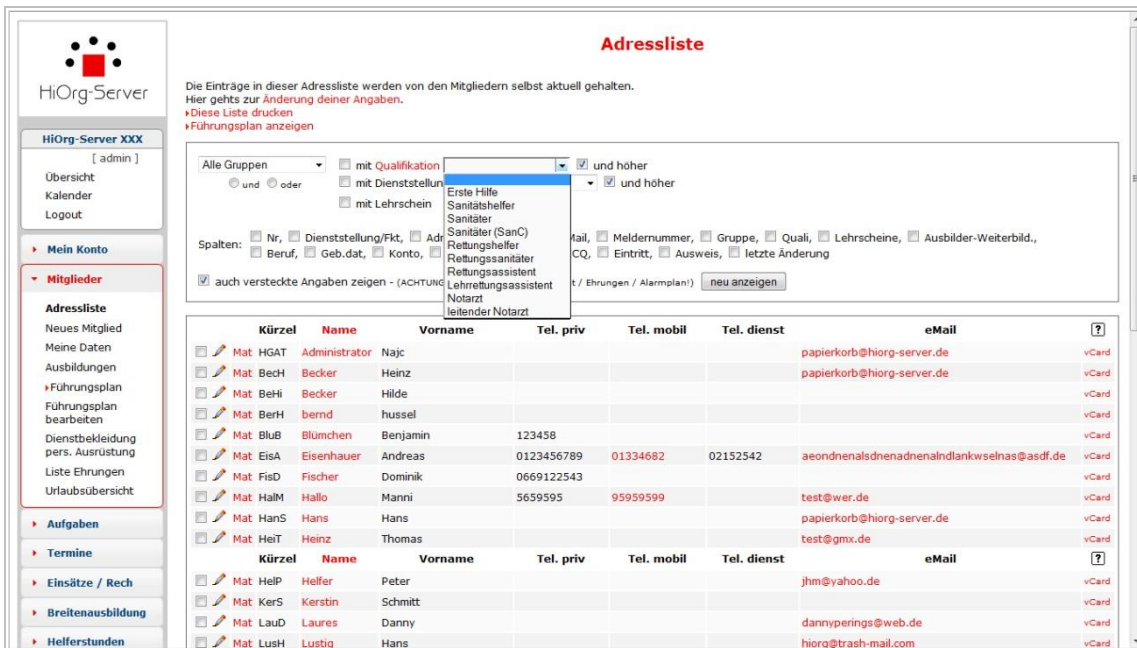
HiOrg-Server

HiOrg-Server XXX
[ admin ]
Übersicht
Kalender
Logout

Mein Konto

Mitglieder

Adressliste
Neues Mitglied
Meine Daten
Ausbildungen
Führungsplan
Führungsplan bearbeiten
Dienstbekleidung pers. Ausrüstung
Liste Ehrungen
Urlaubsübersicht

Aufgaben

Termine

Einsätze / Rech

Breitenausbildung

Helferstunden

Adressliste

Die Einträge in dieser Adressliste werden von den Mitgliedern selbst aktuell gehalten.
Hier gehts zur Änderung deiner Angaben.
Diese Liste drucken
Führungsplan anzeigen

Alle Gruppen
und oder
mit Qualifikation
und höher
mit Dienststellun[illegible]
und höher
mit Lehrschein

Erste Hilfe
Sanitätshelfer
Sanitäter
Sanitäter (SanC)
Rettungshelfer
Rettungssanitäter
Rettungsassistent
Lehrrettungsassistent
Notarzt
leitender Notarzt

Spalten: Nr, Dienststellung/Fkt, Adr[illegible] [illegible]ail, Meldernummer, Gruppe, Quali, Lehrscheine, Ausbilder-Weiterbild., Beruf, Geb.dat, Konto, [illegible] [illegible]CQ, Eintritt, Ausweis, letzte Änderung

auch versteckte Angaben zeigen - (ACHTUNG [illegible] t / Ehrungen / Alarmplan!) neu anzeigen

| | Kürzel | Name | Vorname | Tel. priv | Tel. mobil | Tel. dienst | eMail | ? |
|---|---|---|---|---|---|---|---|---|
| Mat | HGAT | Administrator | Najc | | | | papierkorb@hiorg-server.de | vCard |
| Mat | BecH | Becker | Heinz | | | | papierkorb@hiorg-server.de | vCard |
| Mat | BeHi | Becker | Hilde | | | | | vCard |
| Mat | BerH | bernd | hussel | | | | | vCard |
| Mat | BluB | Blümchen | Benjamin | 123458 | | | | vCard |
| Mat | EisA | Eisenhauer | Andreas | 0123456789 | 01334682 | 02152542 | aeondnenalsdnenadnenalndlankwselnas@asdf.de | vCard |
| Mat | FisD | Fischer | Dominik | 0669122543 | | | | vCard |
| Mat | HalM | Hallo | Manni | 5659595 | 95959599 | | test@wer.de | vCard |
| Mat | HanS | Hans | Hans | | | | papierkorb@hiorg-server.de | vCard |
| Mat | HeiT | Heinz | Thomas | | | | test@gmx.de | vCard |
| | Kürzel | Name | Vorname | Tel. priv | Tel. mobil | Tel. dienst | eMail | ? |
| Mat | HelP | Helfer | Peter | | | | jhm@yahoo.de | vCard |
| Mat | KerS | Kerstin | Schmitt | | | | | vCard |
| Mat | LauD | Laures | Danny | | | | dannyperings@web.de | vCard |
| Mat | LusH | Lustig | Hans | | | | hiorg@trash-mail.com | vCard |